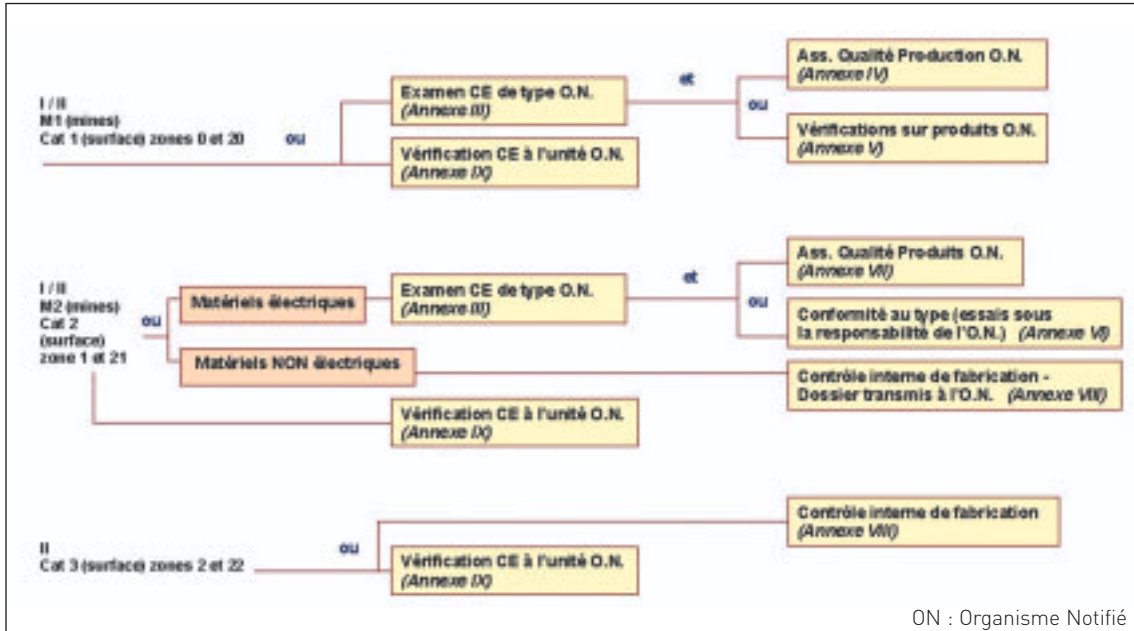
I / II
M1 (mines)
Cat 1 (surface) zones 0 et 20

ou

Examen CE de type O.N.
(Annexe III)

et

ou

Ass. Qualité Production O.N.
(Annexe IV)

Vérifications sur produits O.N.
(Annexe V)

Vérification CE à l'unité O.N.
(Annexe IX)

I / II
M2 (mines)
Cat 2
(surface)
zone 1 et 21

ou

Matériels électriques

Examen CE de type O.N.
(Annexe III)

et

ou

Ass. Qualité Produits O.N.
(Annexe VII)

Conformité au type (essais sous la responsabilité de l'O.N.) (Annexe VI)

Matériels NON électriques

Contrôle interne de fabrication - Dossier transmis à l'O.N. (Annexe VIII)

Vérification CE à l'unité O.N.
(Annexe IX)

II
Cat 3 (surface) zones 2 et 22

ou

Contrôle interne de fabrication
(Annexe VIII)

Vérification CE à l'unité O.N.
(Annexe IX)

ON : Organisme Notifié